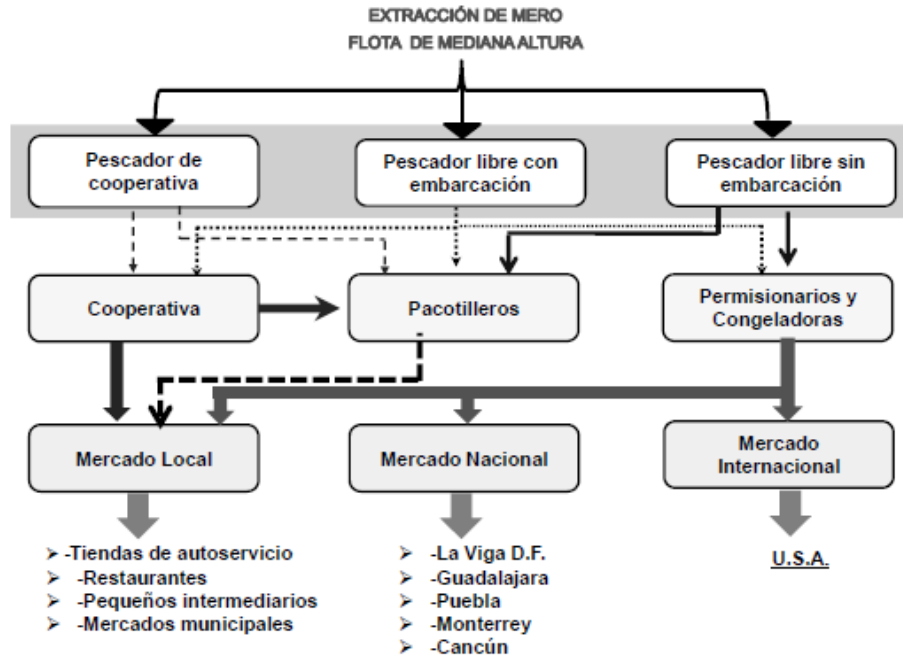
EXTRACCIÓN DE MERO
FLOTA DE MEDIANA ALTURA

Pescador de cooperativa

Pescador libre con embarcación

Pescador libre sin embarcación

Cooperativa

Pacotilleros

Permisionarios y Congeladoras

Mercado Local

Mercado Nacional

Mercado Internacional

➢ -Tiendas de autoservicio
➢ -Restaurantes
➢ -Pequeños intermediarios
➢ -Mercados municipales

➢ -La Viga D.F.
➢ -Guadalajara
➢ -Puebla
➢ -Monterrey
➢ -Cancún

U.S.A.